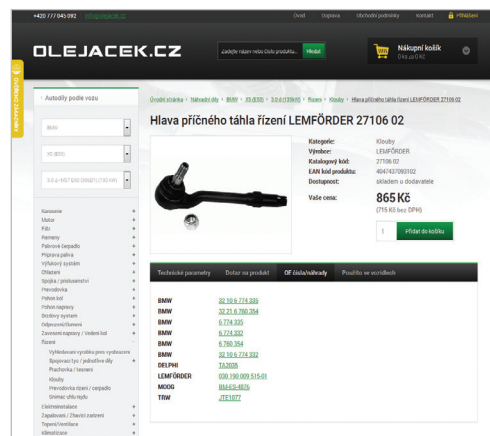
+420 777 045 092 info@olejacek.cz

Úvod Doprava Obchodní podmínky Kontakt PŘIHLÁŠENÍ

OLEJACEK.CZ

Zadejte název nebo číslo produktu... Hledat

Nákupní košík
0 ks za 0 Kč

Autodíly podle vozu

BMW

X5 (E53)

3.0 d (135kW) 184KW (2003-6/06)

Karoserie
Motor
Filtry
Řemeny
Palivové čerpadlo
Příprava paliva
Výfukový systém
Chlazení
Spojka / příslušenství
Převodovka
Pohon kol
Pohon nápravy
Brzdový systém
Odpružení/tlumení
Zavěšení nápravy / Vedení kol
Řízení
Vyhledávání výrobku pro vyobrazení
Spojovací tyč / jednotlivé díly
Prachovka / těsnění
Klouby
Převodovka řízení / čerpadlo
Snímač úhlu rejdu
Čistění/ostřikání
Zapalování / Žhavicí zařízení
Topení/ventilace
Klimatizace

Úvodní stránka > Náhradní díly > BMW > X5 (E53) > 3.0 d (135kW) > Řízení > Klouby > Hlava příčného táhla řízení LEMFÖRDER 27106 02

Hlava příčného táhla řízení LEMFÖRDER 27106 02

Kategorie: Klouby
Výrobce: LEMFÖRDER
Katalogový kód: 27106 02
EAN kód produktu: 4047437093102
Dostupnost: skladem u dodavatele

Vaše cena: 865 Kč
(715 Kč bez DPH)

1 Přidat do košíku

Technické parametry | Dotaz na produkt | OE čísla/náhrady | Použito ve vozidlech

| | |
|---|---|
| BMW | 32 10 6 774 335 |
| BMW | 32 21 6 760 354 |
| BMW | 6 774 335 |
| BMW | 6 774 332 |
| BMW | 6 760 354 |
| BMW | 32 10 6 774 332 |
| DELPHI | TA2035 |
| LEMFÖRDER | 030 190 009 515-01 |
| MOOG | BM-ES-4876 |
| TRW | JTE1077 |